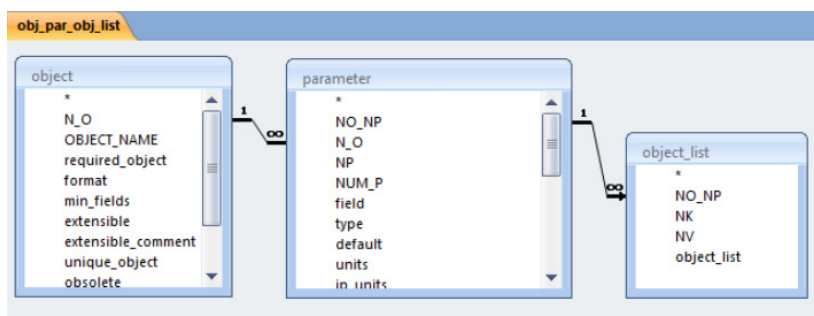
obj_par_obj_list

object
*
N_O
OBJECT_NAME
required_object
format
min_fields
extensible
extensible_comment
unique_object
obsolete

1
∞

parameter
*
NO_NP
N_O
NP
NUM_P
field
type
default
units
ip_units

1
∞

object_list
*
NO_NP
NK
NV
object_list